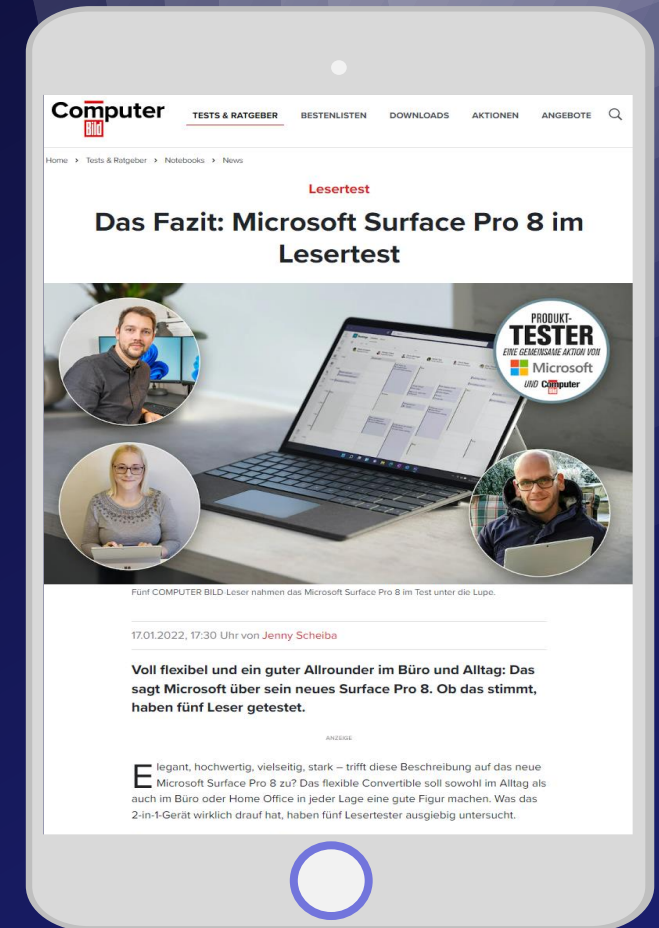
Computer BILD

TESTS & RATGEBER BESTENLISTEN DOWNLOADS AKTIONEN ANGEBOTE

Home > Tests & Ratgeber > Notebooks > News

Lesertest

Das Fazit: Microsoft Surface Pro 8 im Lesertest

PRODUKT-TESTER EINE GEMEINSAME AKTION VON Microsoft UND Computer BILD

Fünf COMPUTER BILD-Leser nahmen das Microsoft Surface Pro 8 im Test unter die Lupe.

17.01.2022, 17:30 Uhr von Jenny Scheiba

Voll flexibel und ein guter Allrounder im Büro und Alltag: Das sagt Microsoft über sein neues Surface Pro 8. Ob das stimmt, haben fünf Leser getestet.

ANZEIGE

Elegant, hochwertig, vielseitig, stark – trifft diese Beschreibung auf das neue Microsoft Surface Pro 8 zu? Das flexible Convertible soll sowohl im Alltag als auch im Büro oder Home Office in jeder Lage eine gute Figur machen. Was das 2-in-1-Gerät wirklich drauf hat, haben fünf Lesertester ausgiebig untersucht.